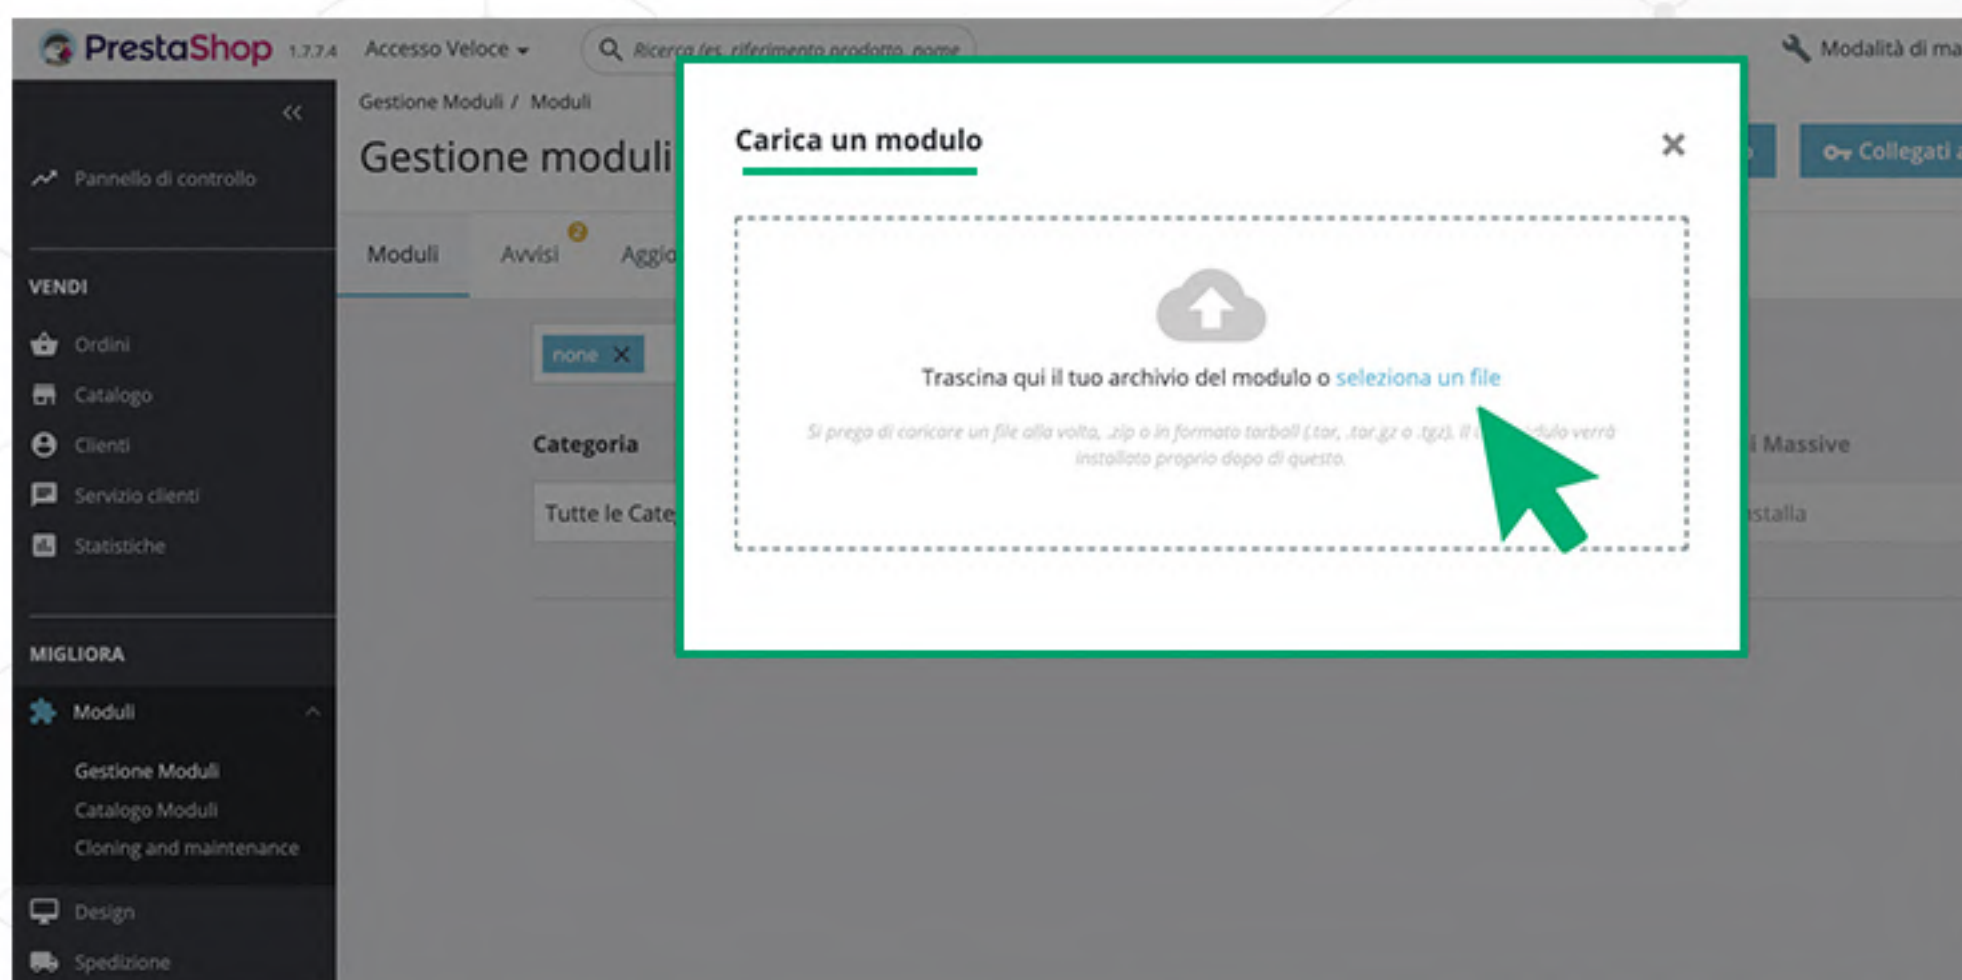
PrestaShop 1.7.7.4 Accesso Veloce Ricerca (es. riferimento prodotto, nome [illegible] Modalità di ma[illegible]

Pannello di controllo

VENDI

Ordini

Catalogo

Clienti

Servizio clienti

Statistiche

MIGLIORA

Moduli

Gestione Moduli

Catalogo Moduli

Cloning and maintenance

Design

Spedizione

Gestione Moduli / Moduli

Gestione moduli

Moduli Avvisi 2 Aggio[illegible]

none ✕

Categoria

Tutte le Cate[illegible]

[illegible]i Massive

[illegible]stalla

Collegati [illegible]

Carica un modulo

✕

Trascina qui il tuo archivio del modulo o seleziona un file

Si prega di caricare un file alla volta, .zip o in formato tarball (.tar, .tar.gz o .tgz). Il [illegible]dulo verrà installato proprio dopo di questo.